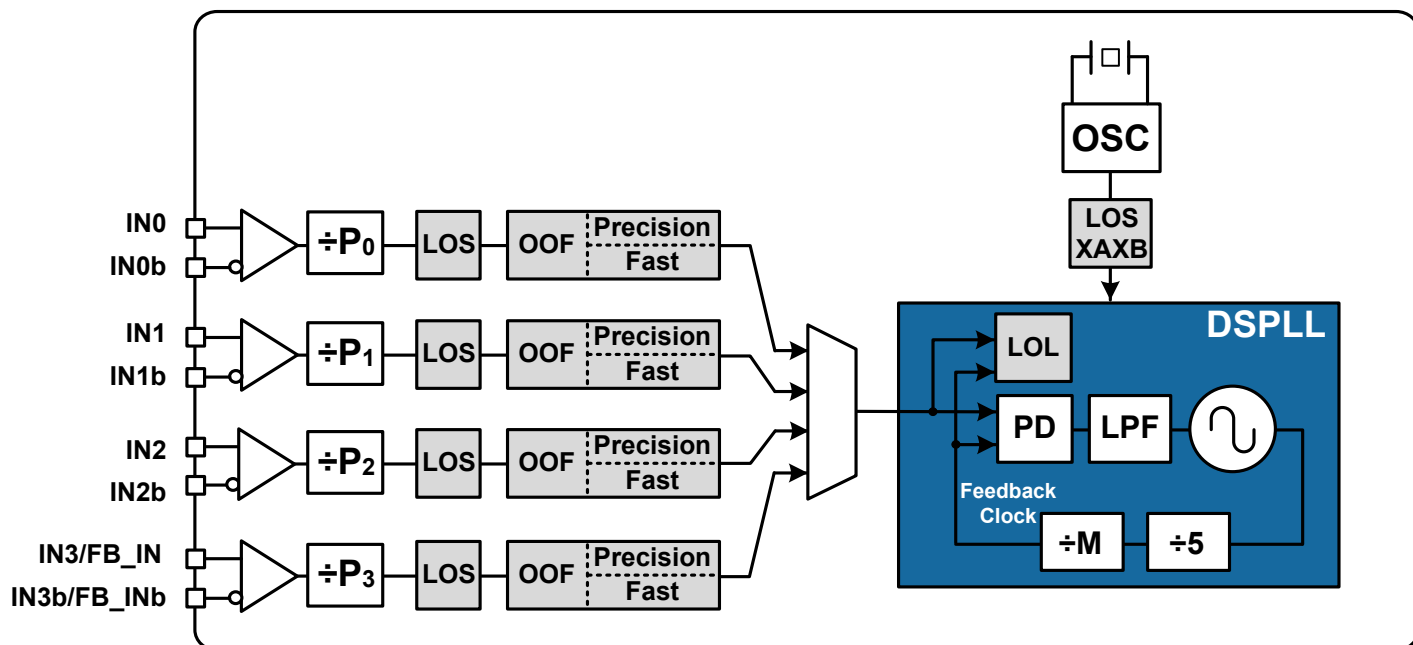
OSC

LOS
XAXB

IN0
IN0b
$\div P_0$
LOS
OOF
Precision
Fast

IN1
IN1b
$\div P_1$
LOS
OOF
Precision
Fast

IN2
IN2b
$\div P_2$
LOS
OOF
Precision
Fast

IN3/FB_IN
IN3b/FB_INb
$\div P_3$
LOS
OOF
Precision
Fast

DSPLL
LOL
PD
LPF
Feedback
Clock
÷M
÷5